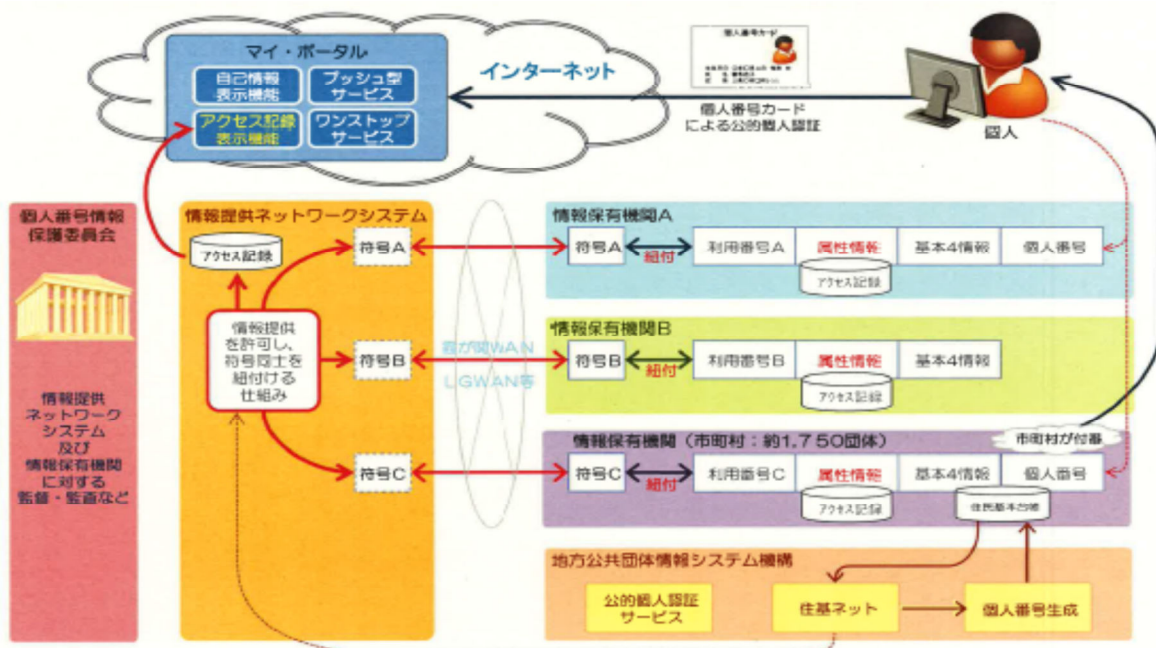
マイ・ポータル

自己情報表示機能

プッシュ型サービス

アクセス記録表示機能

ワンストップサービス

インターネット

個人番号カード

個人番号カードによる公的個人認証

個人

個人番号情報保護委員会

情報提供ネットワークシステム及び情報保有機関に対する監督・監査など

情報提供ネットワークシステム

アクセス記録

符号A

符号B

符号C

情報提供を許可し、符号同士を紐付ける仕組み

霞が関WAN

LGWAN等

情報保有機関A

符号A

紐付

利用番号A

属性情報

アクセス記録

基本4情報

個人番号

情報保有機関B

符号B

紐付

利用番号B

属性情報

アクセス記録

基本4情報

情報保有機関（市町村：約1,750団体）

市町村が付番

符号C

紐付

利用番号C

属性情報

アクセス記録

基本4情報

個人番号

住民基本台帳

地方公共団体情報システム機構

公的個人認証サービス

住基ネット

個人番号生成